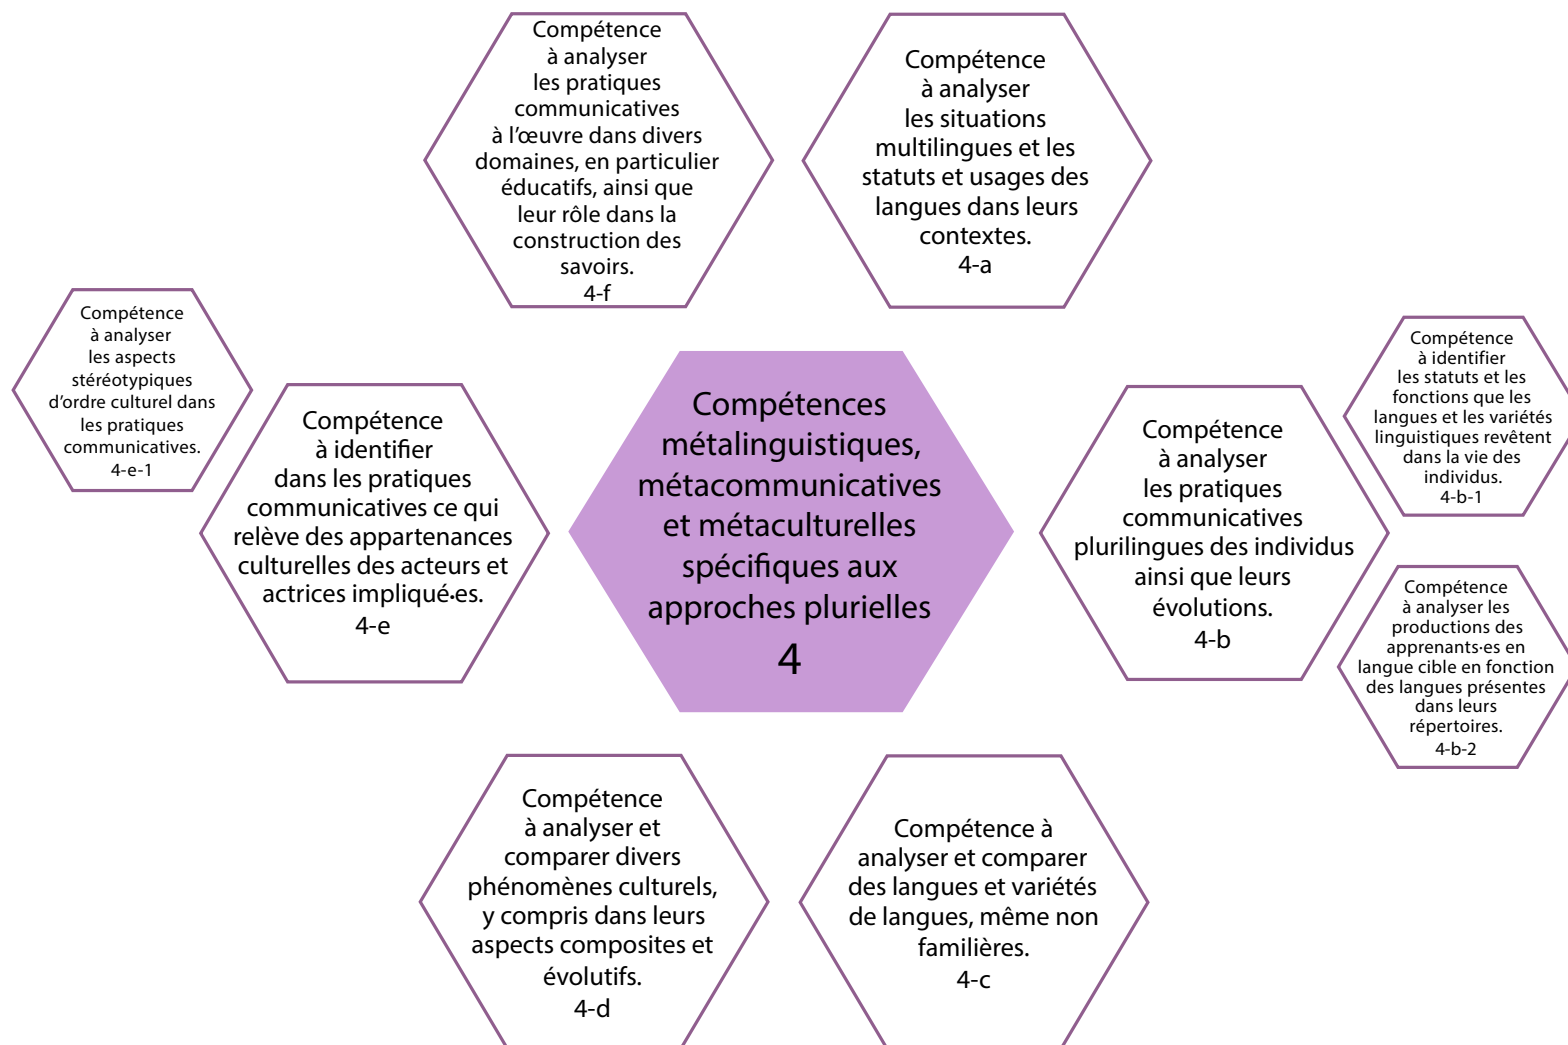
Compétence à analyser les pratiques communicatives à l'œuvre dans divers domaines, en particulier éducatifs, ainsi que leur rôle dans la construction des savoirs.
4-f

Compétence à analyser les situations multilingues et les statuts et usages des langues dans leurs contextes.
4-a

Compétence à analyser les aspects stéréotypiques d'ordre culturel dans les pratiques communicatives.
4-e-1

Compétence à identifier dans les pratiques communicatives ce qui relève des appartenances culturelles des acteurs et actrices impliqué·es.
4-e

Compétences métalinguistiques, métacommunicatives et métaculturelles spécifiques aux approches plurielles
4

Compétence à analyser les pratiques communicatives plurilingues des individus ainsi que leurs évolutions.
4-b

Compétence à identifier les statuts et les fonctions que les langues et les variétés linguistiques revêtent dans la vie des individus.
4-b-1

Compétence à analyser les productions des apprenants·es en langue cible en fonction des langues présentes dans leurs répertoires.
4-b-2

Compétence à analyser et comparer divers phénomènes culturels, y compris dans leurs aspects composites et évolutifs.
4-d

Compétence à analyser et comparer des langues et variétés de langues, même non familières.
4-c